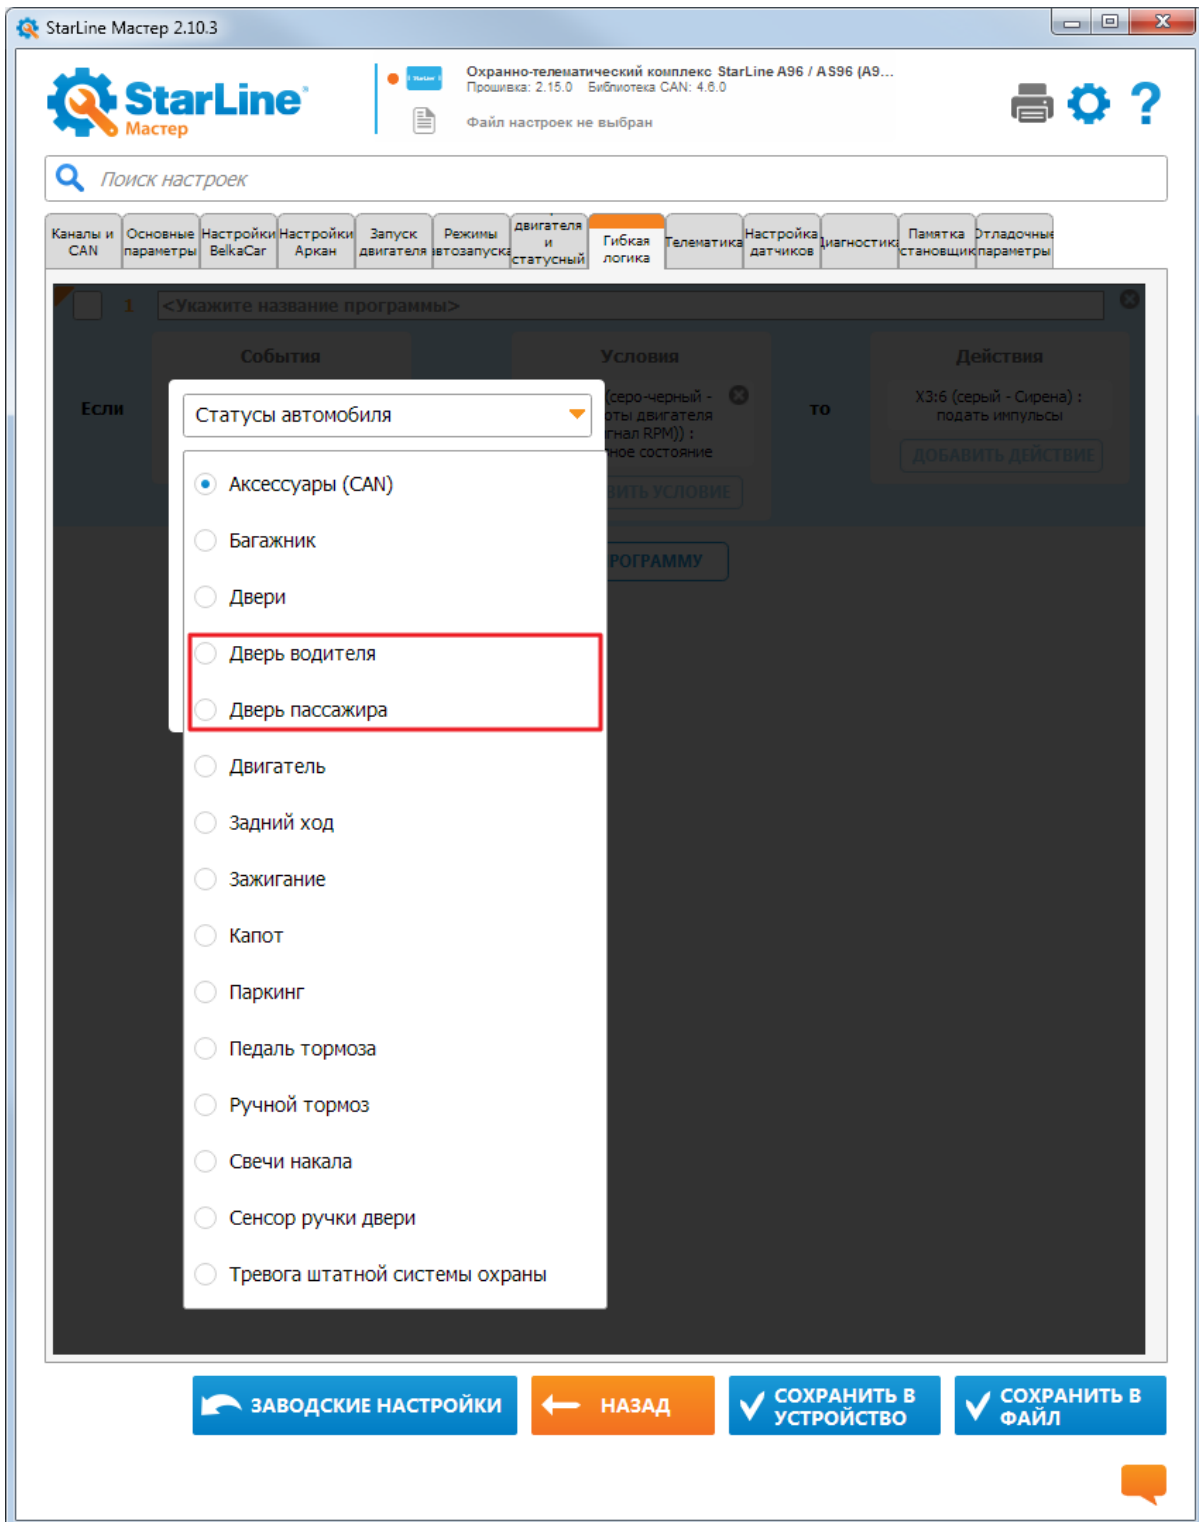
StarLine Мастер 2.10.3

StarLine Мастер

Охранно-телематический комплекс StarLine A96 / AS96 (A9...
Прошивка: 2.15.0 Библиотека CAN: 4.6.0

Файл настроек не выбран

Поиск настроек

Каналы и CAN | Основные параметры | Настройки BelkaCar | Настройки Аркан | Запуск двигателя | Режимы автозапуска | двигателя и статусный | Гибкая логика | Телематика | Настройка датчиков | Диагностика | Памятка установщика | Отладочные параметры

1 <Укажите название программы>

События

Условия

Действия

Если

то

(серо-черный - оты двигателя гнал RPM)) : ное состояние

X3:6 (серый - Сирена) : подать импульсы

ДОБАВИТЬ ДЕЙСТВИЕ

ВИТЬ УСЛОВИЕ

РОГРАММУ

Статусы автомобиля

Аксессуары (CAN)
Багажник
Двери
Дверь водителя
Дверь пассажира
Двигатель
Задний ход
Зажигание
Капот
Паркинг
Педаль тормоза
Ручной тормоз
Свечи накала
Сенсор ручки двери
Тревога штатной системы охраны

ЗАВОДСКИЕ НАСТРОЙКИ

НАЗАД

СОХРАНИТЬ В УСТРОЙСТВО

СОХРАНИТЬ В ФАЙЛ